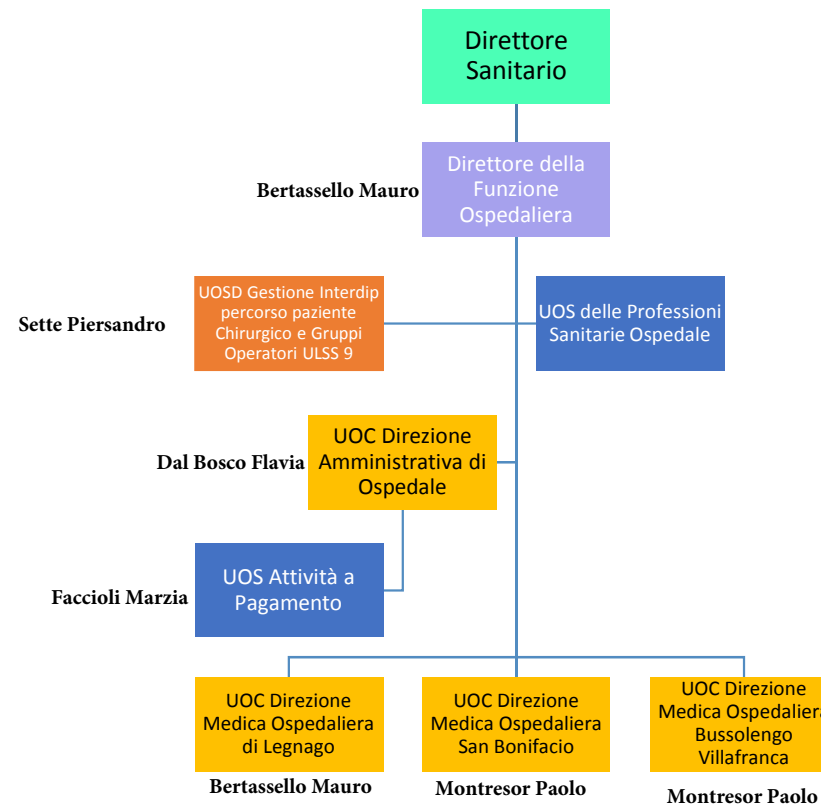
Direttore Sanitario

Bertassello Mauro

Direttore della Funzione Ospedaliera

Sette Piersandro

UOSD Gestione Interdip percorso paziente Chirurgico e Gruppi Operatori ULSS 9

UOS delle Professioni Sanitarie Ospedale

Dal Bosco Flavia

UOC Direzione Amministrativa di Ospedale

Faccioli Marzia

UOS Attività a Pagamento

UOC Direzione Medica Ospedaliera di Legnago

Bertassello Mauro

UOC Direzione Medica Ospedaliera San Bonifacio

Montresor Paolo

UOC Direzione Medica Ospedaliera Bussolengo Villafranca

Montresor Paolo